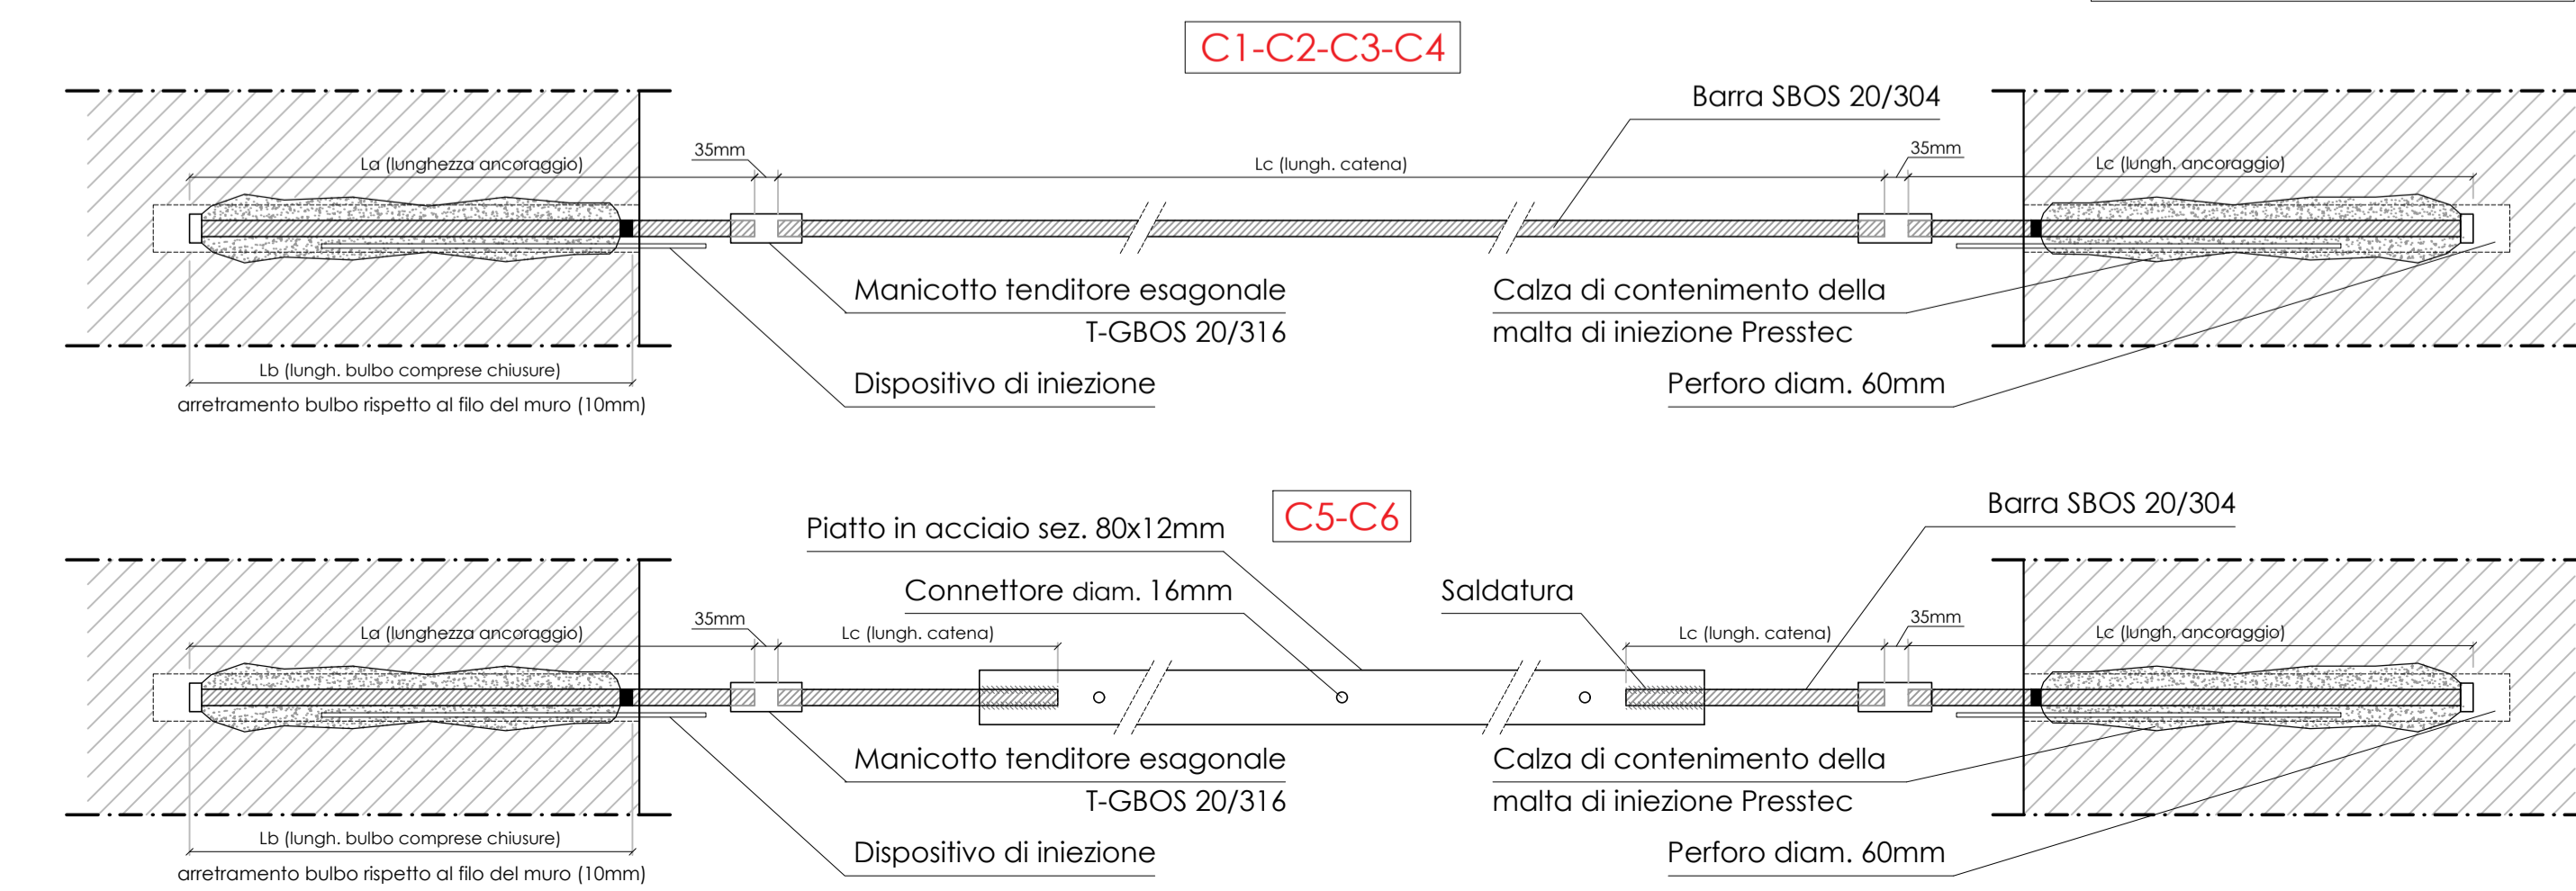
C1-C2-C3-C4

Barra SBOS 20/304

35mm

La (lunghezza ancoraggio)

Lc (lungh. catena)

35mm

Lc (lungh. ancoraggio)

Manicotto tenditore esagonale T-GBOS 20/316

Calza di contenimento della malta di iniezione Presstec

Dispositivo di iniezione

Perforo diam. 60mm

Lb (lungh. bulbo comprese chiusure)

arretramento bulbo rispetto al filo del muro (10mm)

C5-C6

Barra SBOS 20/304

Piatto in acciaio sez. 80x12mm

Connettore diam. 16mm

Saldatura

35mm

La (lunghezza ancoraggio)

Lc (lungh. catena)

Lc (lungh. catena)

35mm

Lc (lungh. ancoraggio)

Manicotto tenditore esagonale T-GBOS 20/316

Calza di contenimento della malta di iniezione Presstec

Dispositivo di iniezione

Perforo diam. 60mm

Lb (lungh. bulbo comprese chiusure)

arretramento bulbo rispetto al filo del muro (10mm)